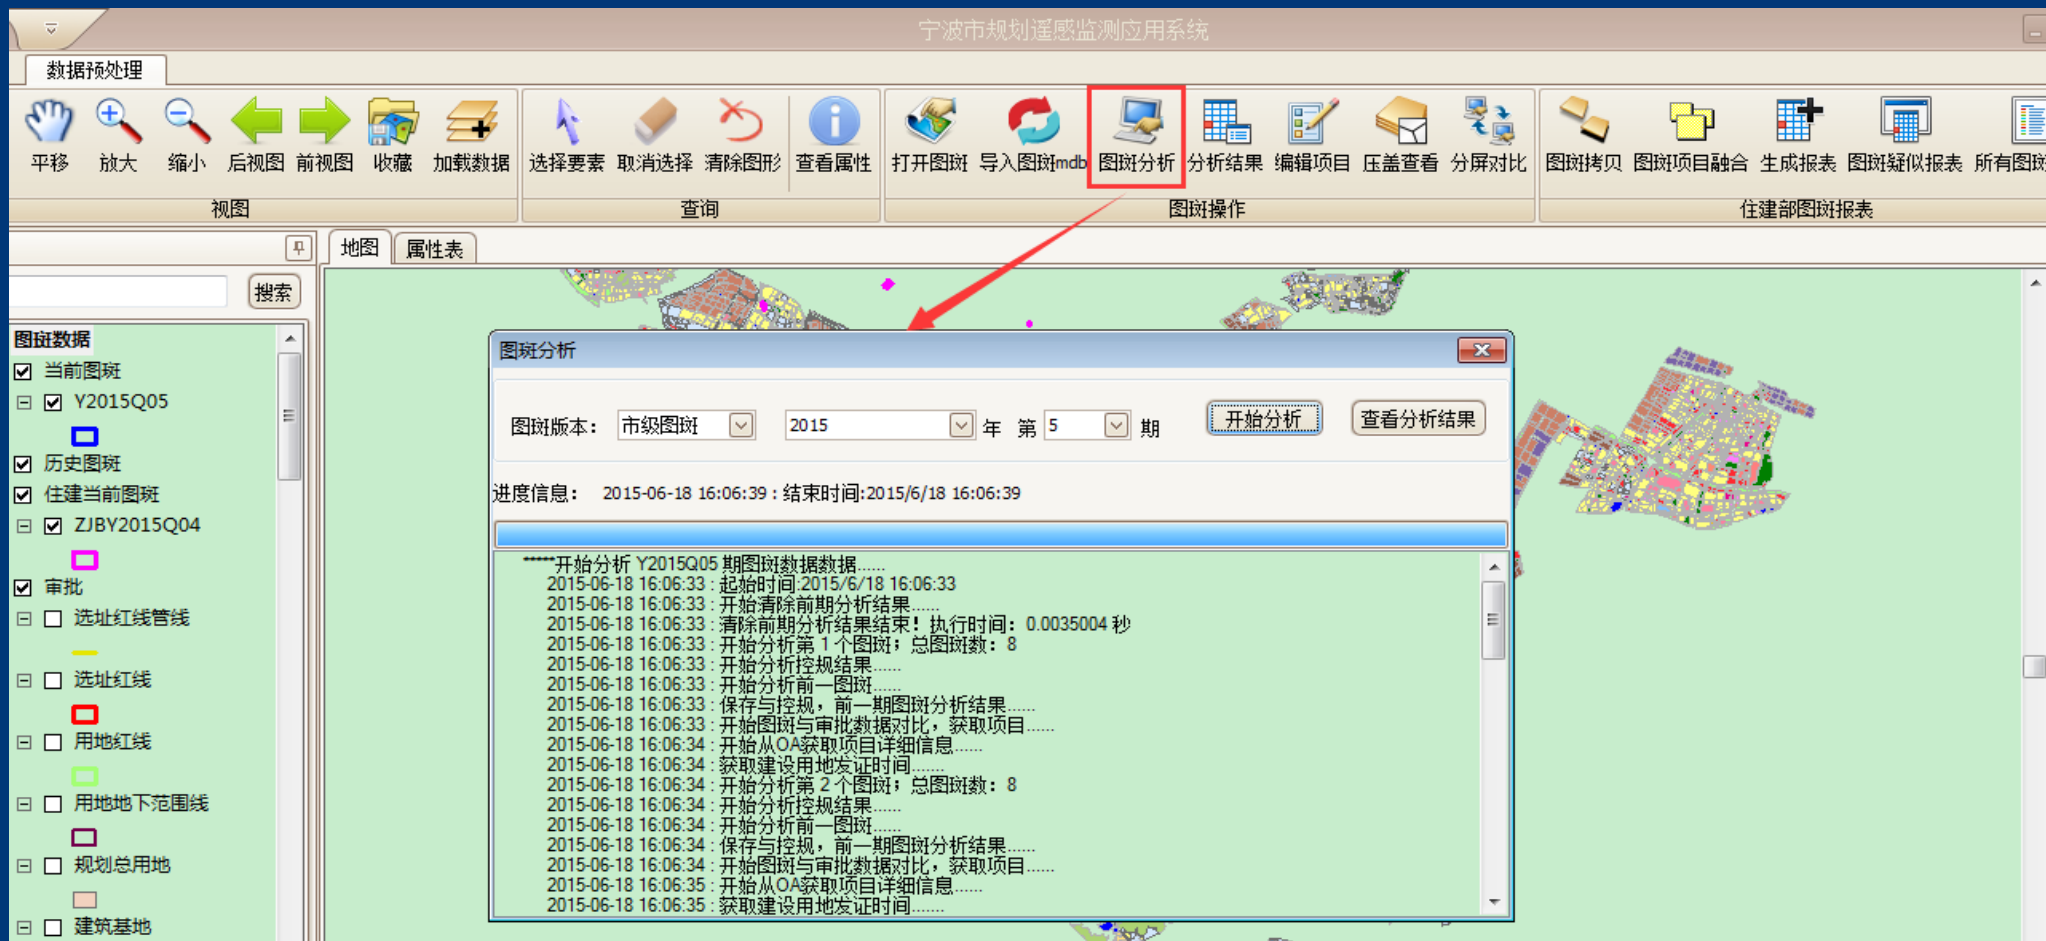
宁波市规划遥感监测应用系统

数据预处理

平移 放大 缩小 后视图 前视图 收藏 加载数据
视图

选择要素 取消选择 清除图形 查看属性
查询

打开图斑 导入图斑mdb 图斑分析 分析结果 编辑项目 压盖查看 分屏对比
图斑操作

图斑拷贝 图斑项目融合 生成报表 图斑疑似报表 所有图斑
住建部图斑报表

搜索

地图 属性表

图斑数据
当前图斑
Y2015Q05
历史图斑
住建当前图斑
ZJBY2015Q04
审批
选址红线管线
选址红线
用地红线
用地地下范围线
规划总用地
建筑基地

图斑分析

图斑版本： 市级图斑 2015 年 第 5 期 开始分析 查看分析结果

进度信息： 2015-06-18 16:06:39：结束时间:2015/6/18 16:06:39

*****开始分析 Y2015Q05 期图斑数据数据......
2015-06-18 16:06:33：起始时间:2015/6/18 16:06:33
2015-06-18 16:06:33：开始清除前期分析结果......
2015-06-18 16:06:33：清除前期分析结果结束！执行时间：0.0035004 秒
2015-06-18 16:06:33：开始分析第 1 个图斑；总图斑数：8
2015-06-18 16:06:33：开始分析控规结果......
2015-06-18 16:06:33：开始分析前一图斑......
2015-06-18 16:06:33：保存与控规，前一期图斑分析结果......
2015-06-18 16:06:33：开始图斑与审批数据对比，获取项目......
2015-06-18 16:06:34：开始从OA获取项目详细信息......
2015-06-18 16:06:34：获取建设用地发证时间......
2015-06-18 16:06:34：开始分析第 2 个图斑；总图斑数：8
2015-06-18 16:06:34：开始分析控规结果......
2015-06-18 16:06:34：开始分析前一图斑......
2015-06-18 16:06:34：保存与控规，前一期图斑分析结果......
2015-06-18 16:06:34：开始图斑与审批数据对比，获取项目......
2015-06-18 16:06:35：开始从OA获取项目详细信息......
2015-06-18 16:06:35：获取建设用地发证时间......